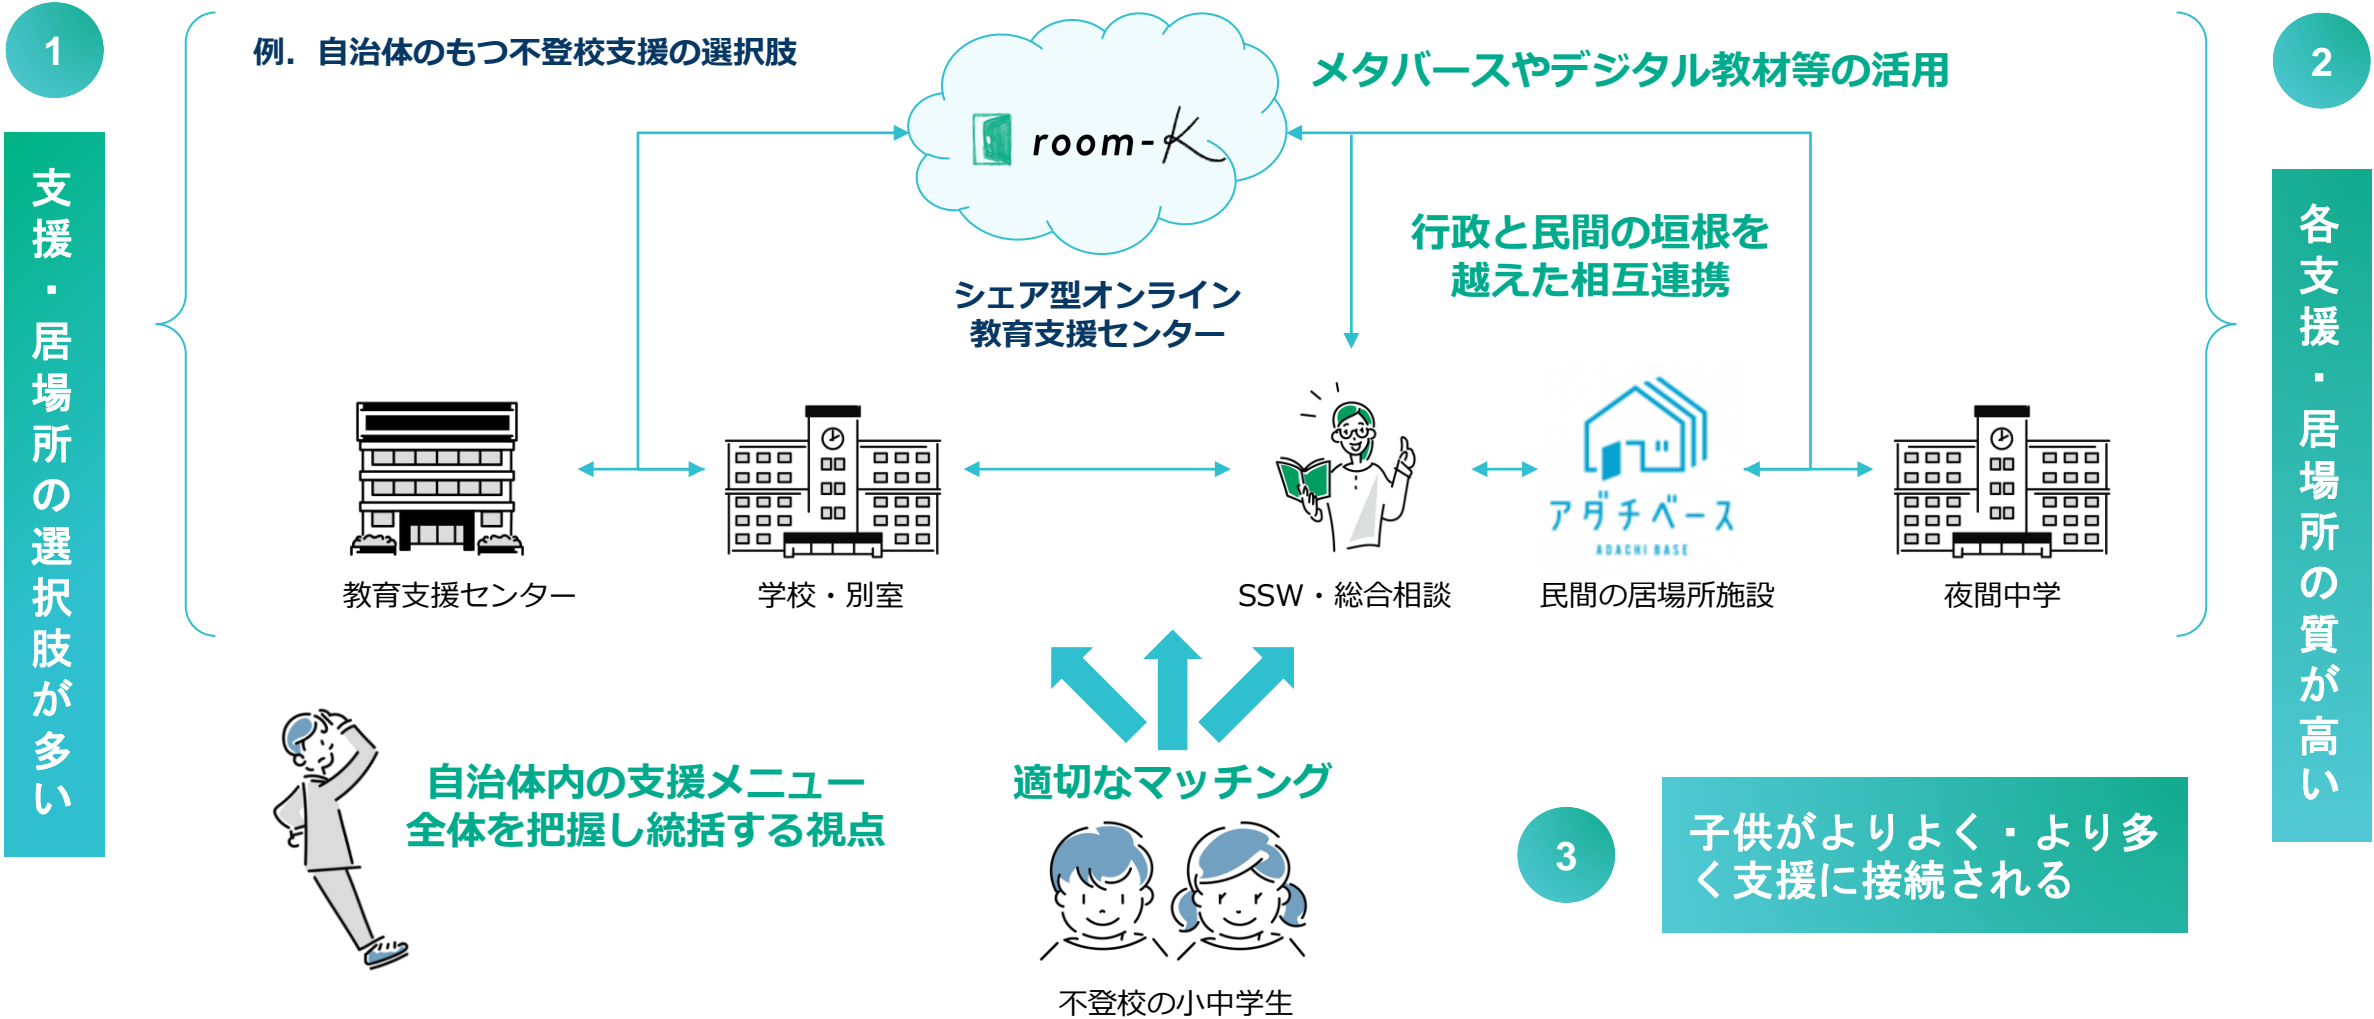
1

支援・居場所の選択肢が多い

例．自治体のもつ不登校支援の選択肢

room-K

シェア型オンライン教育支援センター

メタバースやデジタル教材等の活用

行政と民間の垣根を越えた相互連携

2

各支援・居場所の質が高い

教育支援センター

学校・別室

SSW・総合相談

アダチベース
ADACHI BASE

民間の居場所施設

夜間中学

自治体内の支援メニュー全体を把握し統括する視点

適切なマッチング

不登校の小中学生

3

子供がよりよく・より多く支援に接続される